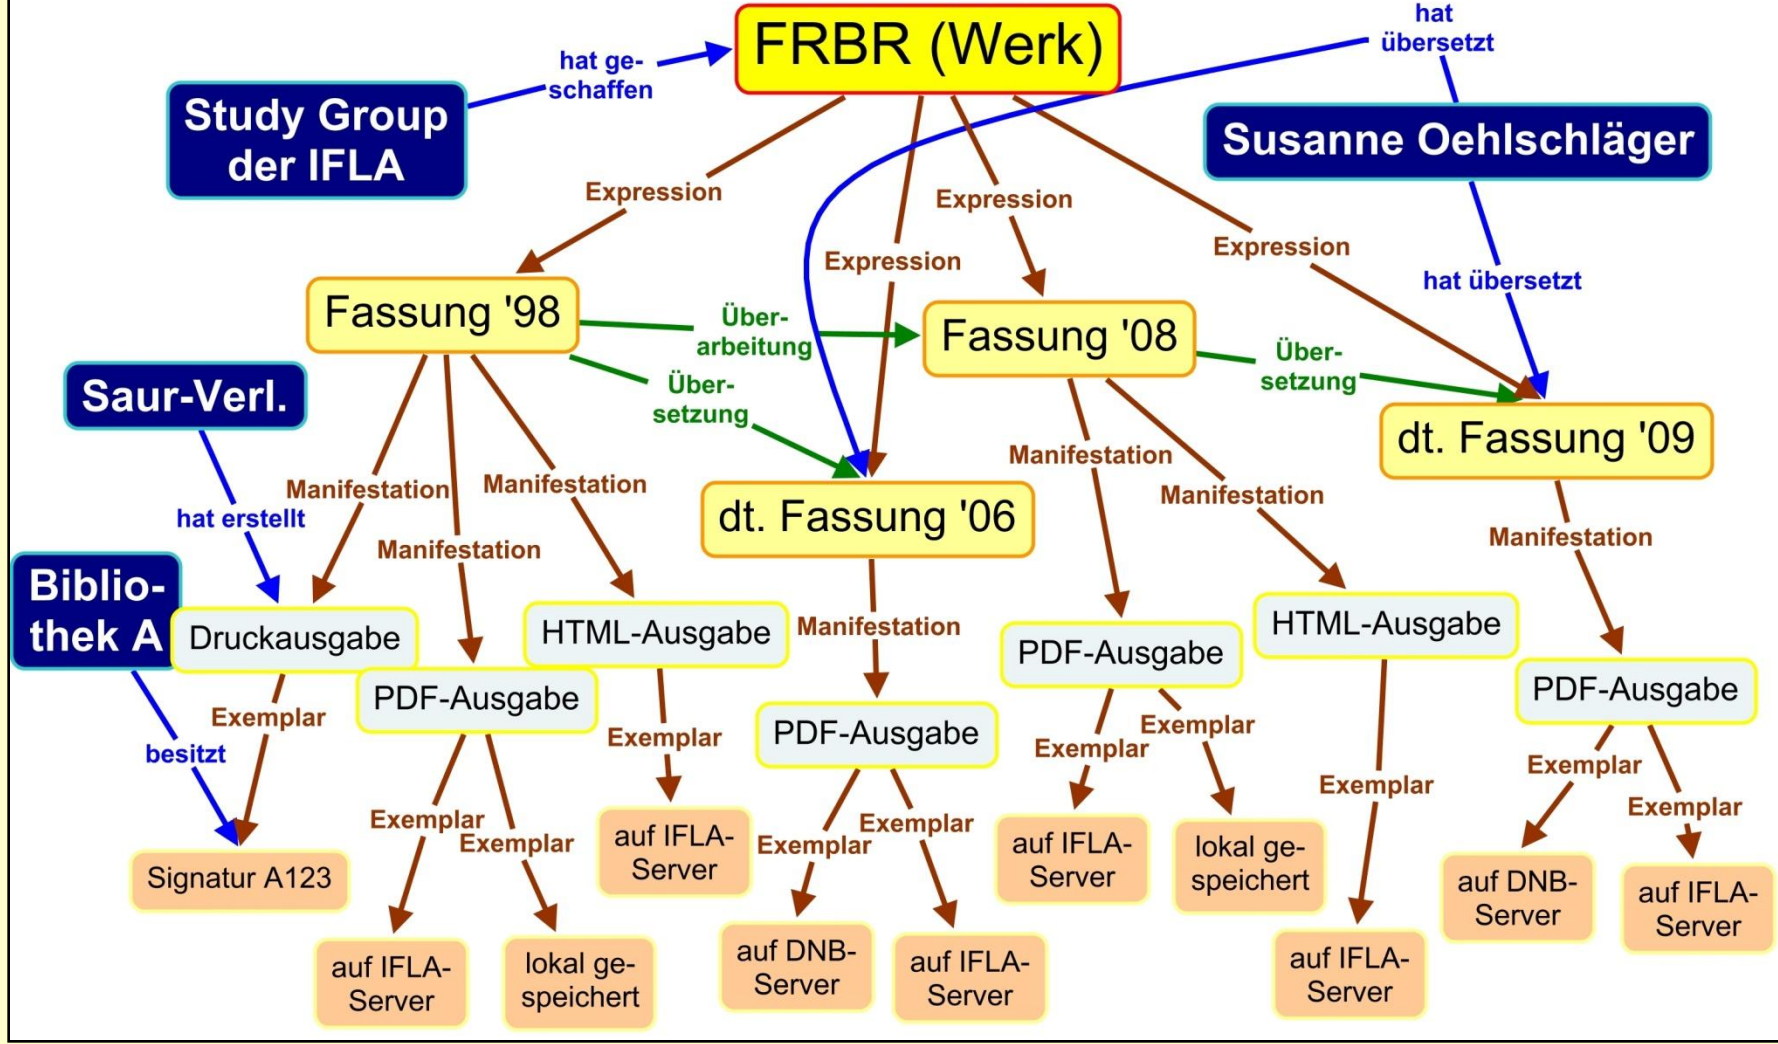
FRBR (Werk)

Study Group der IFLA

hat geschaffen

hat übersetzt

Susanne Oehlschläger

Expression

Expression

Expression

Expression

hat übersetzt

Fassung '98

Überarbeitung

Fassung '08

Übersetzung

Übersetzung

dt. Fassung '09

Saur-Verl.

hat erstellt

Manifestation

Manifestation

Manifestation

dt. Fassung '06

Manifestation

Manifestation

Manifestation

Bibliothek A

Druckausgabe

PDF-Ausgabe

HTML-Ausgabe

Manifestation

PDF-Ausgabe

HTML-Ausgabe

PDF-Ausgabe

Exemplar

besitzt

Exemplar

PDF-Ausgabe

Exemplar

Exemplar

Exemplar

Exemplar

Exemplar

Exemplar

Exemplar

Exemplar

Exemplar

Exemplar

Signatur A123

auf IFLA-Server

auf IFLA-Server

lokal gespeichert

auf DNB-Server

auf IFLA-Server

auf IFLA-Server

lokal gespeichert

auf IFLA-Server

auf DNB-Server

auf IFLA-Server